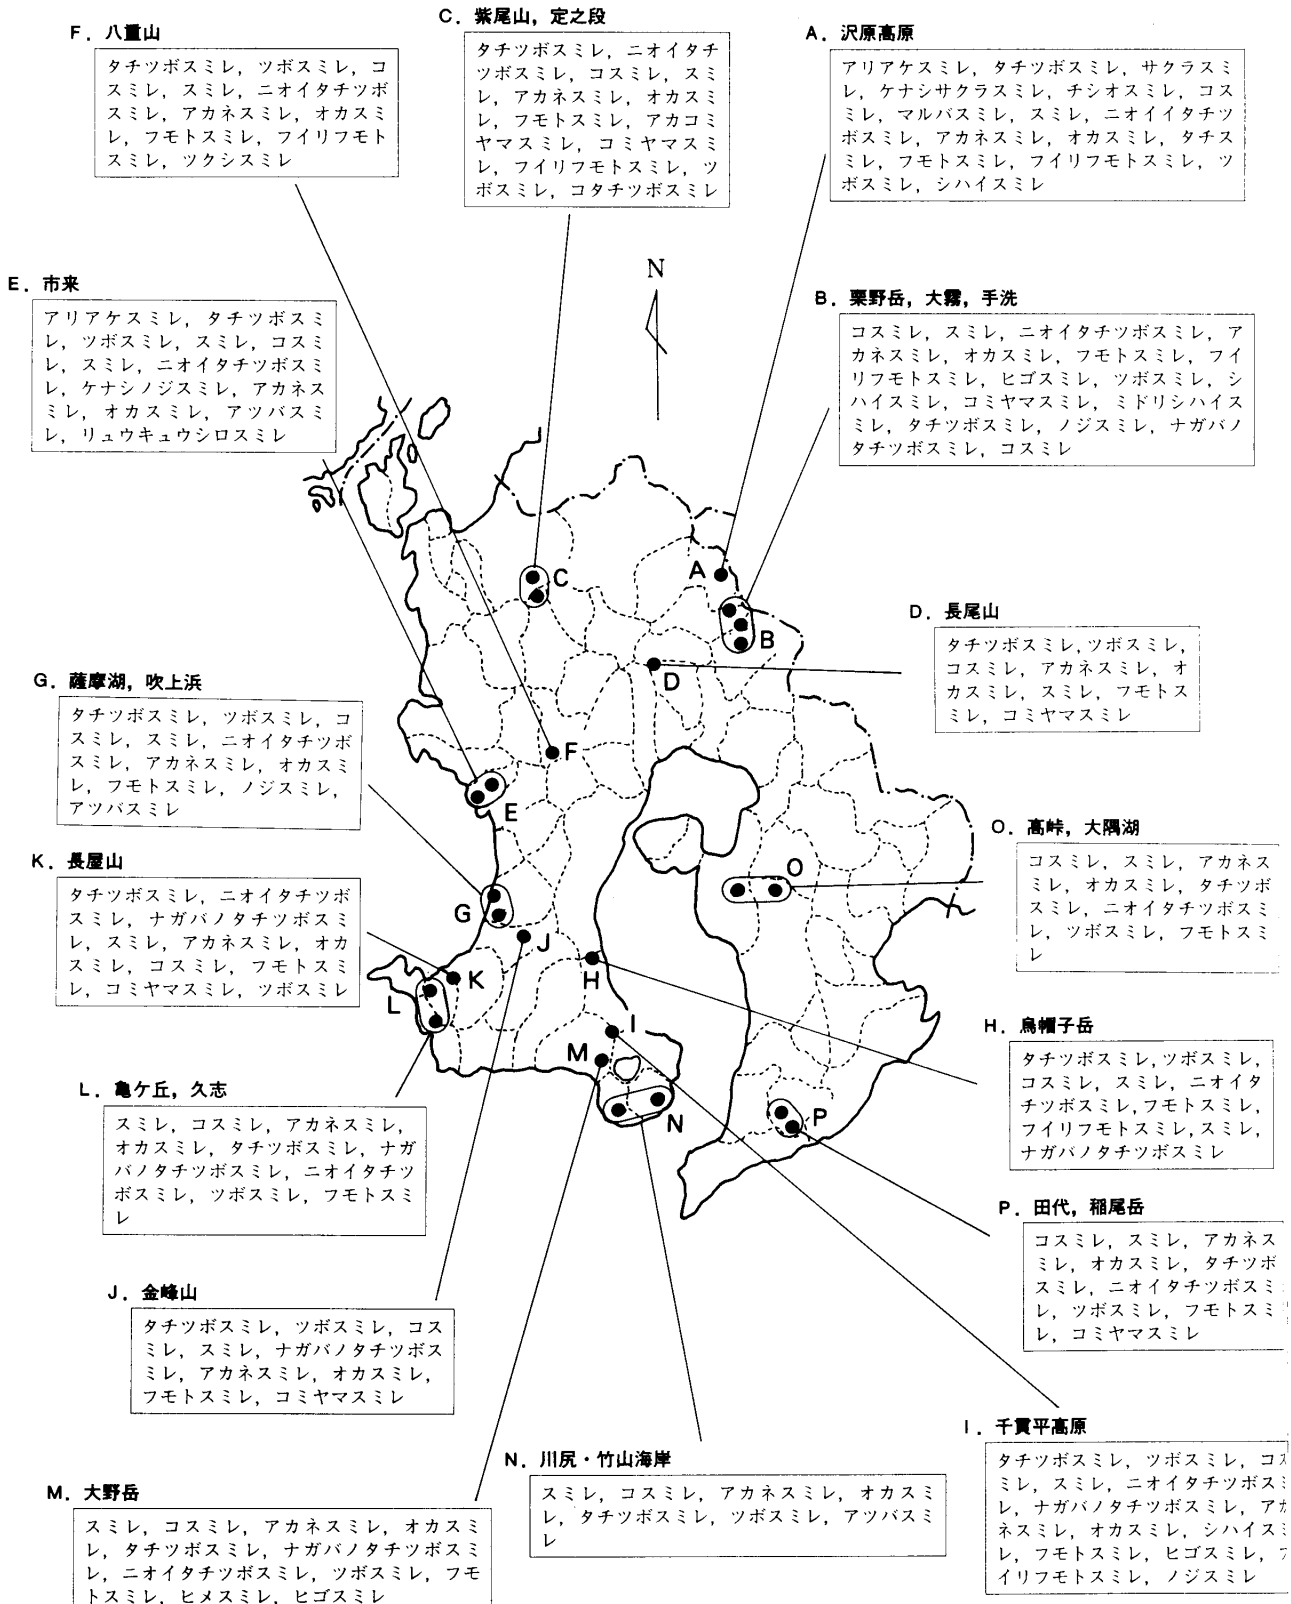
F．八重山
タチツボスミレ，ツボスミレ，コスミレ，スミレ，ニオイタチツボスミレ，アカネスミレ，オカスミレ，フモトスミレ，フイリフモトスミレ，ツクシスミレ

C．紫尾山，定之段
タチツボスミレ，ニオイタチツボスミレ，コスミレ，スミレ，アカネスミレ，オカスミレ，フモトスミレ，アカコミヤマスミレ，コミヤマスミレ，フイリフモトスミレ，ツボスミレ，コタチツボスミレ

A．沢原高原
アリアケスミレ，タチツボスミレ，サクラスミレ，ケナシサクラスミレ，チシオスミレ，コスミレ，マルバスミレ，スミレ，ニオイイタチツボスミレ，アカネスミレ，オカスミレ，タチスミレ，フモトスミレ，フイリフモトスミレ，ツボスミレ，シハイスミレ

E．市来
アリアケスミレ，タチツボスミレ，ツボスミレ，スミレ，コスミレ，スミレ，ニオイタチツボスミレ，ケナシノジスミレ，アカネスミレ，オカスミレ，アツバスミレ，リュウキュウシロスミレ

N

B．栗野岳，大霧，手洗
コスミレ，スミレ，ニオイタチツボスミレ，アカネスミレ，オカスミレ，フモトスミレ，フイリフモトスミレ，ヒゴスミレ，ツボスミレ，シハイスミレ，コミヤマスミレ，ミドリシハイスミレ，タチツボスミレ，ノジスミレ，ナガバノタチツボスミレ，コスミレ

C
A
B
D．長尾山
タチツボスミレ，ツボスミレ，コスミレ，アカネスミレ，オカスミレ，スミレ，フモトスミレ，コミヤマスミレ

D

G．薩摩湖，吹上浜
タチツボスミレ，ツボスミレ，コスミレ，スミレ，ニオイタチツボスミレ，アカネスミレ，オカスミレ，フモトスミレ，ノジスミレ，アツバスミレ

F
E

O．高峠，大隅湖
コスミレ，スミレ，アカネスミレ，オカスミレ，タチツボスミレ，ニオイタチツボスミレ，ツボスミレ，フモトスミレ

K．長屋山
タチツボスミレ，ニオイタチツボスミレ，ナガバノタチツボスミレ，スミレ，アカネスミレ，オカスミレ，コスミレ，フモトスミレ，コミヤマスミレ，ツボスミレ

O
G
J
K
H
L
I
M
N
P

H．鳥帽子岳
タチツボスミレ，ツボスミレ，コスミレ，スミレ，ニオイタチツボスミレ，フモトスミレ，フイリフモトスミレ，スミレ，ナガバノタチツボスミレ

L．亀ケ丘，久志
スミレ，コスミレ，アカネスミレ，オカスミレ，タチツボスミレ，ナガバノタチツボスミレ，ニオイタチツボスミレ，ツボスミレ，フモトスミレ

P．田代，稲尾岳
コスミレ，スミレ，アカネスミレ，オカスミレ，タチツボスミレ，ニオイタチツボスミレ，ツボスミレ，フモトスミレ，コミヤマスミレ

J．金峰山
タチツボスミレ，ツボスミレ，コスミレ，スミレ，ナガバノタチツボスミレ，アカネスミレ，オカスミレ，フモトスミレ，コミヤマスミレ

I．千貫平高原
タチツボスミレ，ツボスミレ，コス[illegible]ミレ，スミレ，ニオイタチツボスミレ，ナガバノタチツボスミレ，アカ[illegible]ネスミレ，オカスミレ，シハイスミレ，フモトスミレ，ヒゴスミレ，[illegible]イリフモトスミレ，ノジスミレ

N．川尻・竹山海岸
スミレ，コスミレ，アカネスミレ，オカスミレ，タチツボスミレ，ツボスミレ，アツバスミレ

M．大野岳
スミレ，コスミレ，アカネスミレ，オカスミレ，タチツボスミレ，ナガバノタチツボスミレ，ニオイタチツボスミレ，ツボスミレ，フモトスミレ，ヒメスミレ，ヒゴスミレ